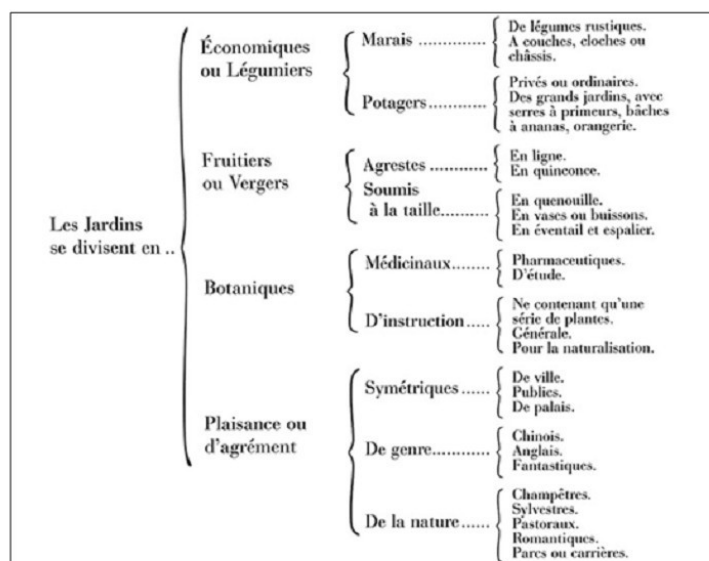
Les Jardins se divisent en ..

Économiques ou Légumiers

Marais ............
De légumes rustiques.
A couches, cloches ou châssis.

Potagers............
Privés ou ordinaires.
Des grands jardins, avec serres à primeurs, bâches à ananas, orangerie.

Fruitiers ou Vergers

Agrestes ...........
En ligne.
En quinconce.

Soumis à la taille..........
En quenouille.
En vases ou buissons.
En éventail et espalier.

Botaniques

Médicinaux.........
Pharmaceutiques.
D'étude.

D'instruction.....
Ne contenant qu'une série de plantes.
Générale.
Pour la naturalisation.

Plaisance ou d'agrément

Symétriques......
De ville.
Publics.
De palais.

De genre............
Chinois.
Anglais.
Fantastiques.

De la nature......
Champêtres.
Sylvestres.
Pastoraux.
Romantiques.
Parcs ou carrières.